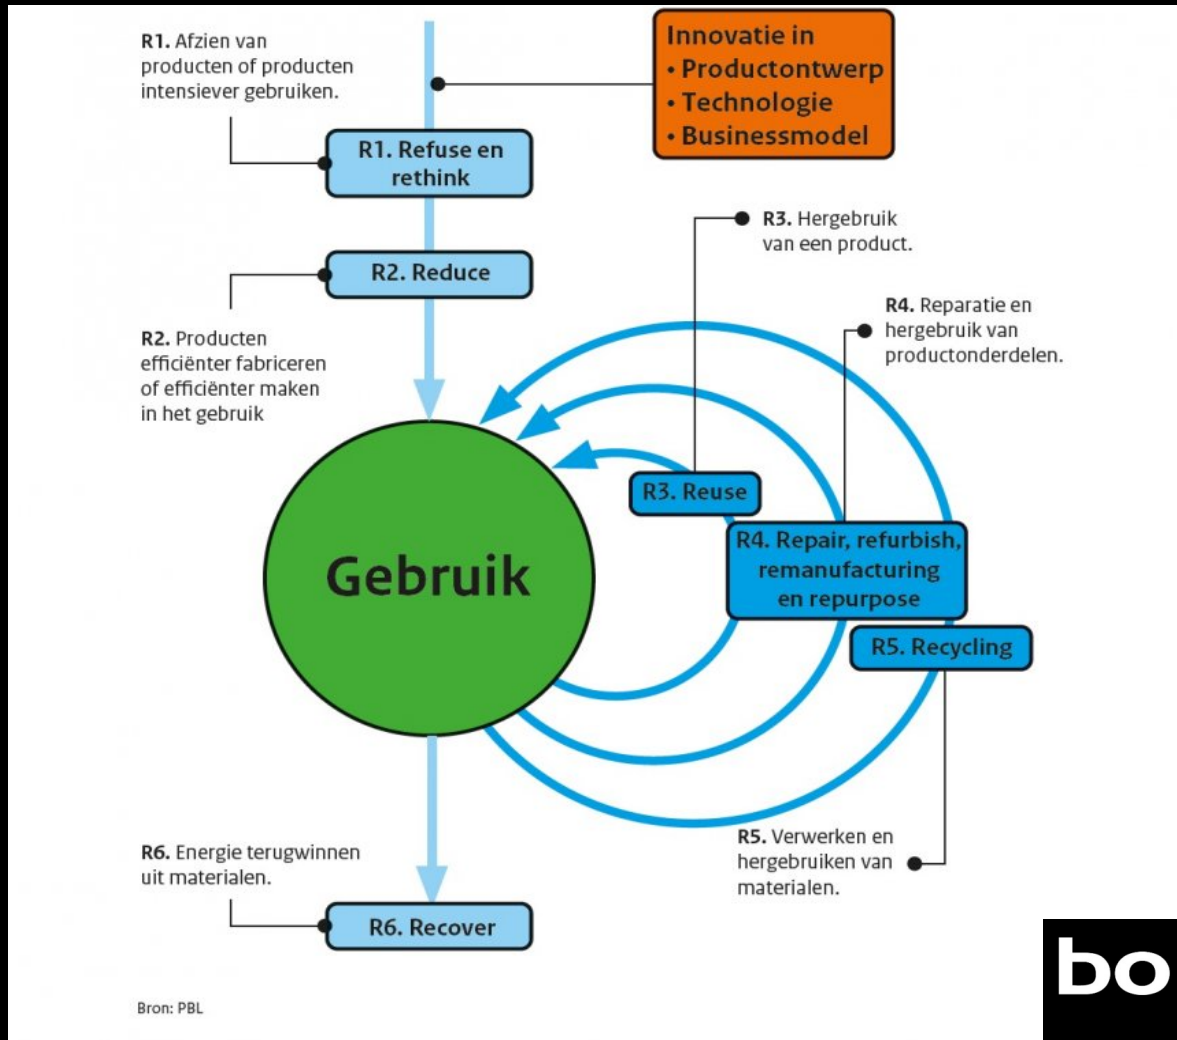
**R1.** Afzien van producten of producten intensiever gebruiken.

Innovatie in
• Productontwerp
• Technologie
• Businessmodel

R1. Refuse en rethink

R2. Reduce

**R2.** Producten efficiënter fabriceren of efficiënter maken in het gebruik

**R3.** Hergebruik van een product.

**R4.** Reparatie en hergebruik van productonderdelen.

R3. Reuse

R4. Repair, refurbish, remanufacturing en repurpose

R5. Recycling

Gebruik

**R5.** Verwerken en hergebruiken van materialen.

**R6.** Energie terugwinnen uit materialen.

R6. Recover

Bron: PBL

bo